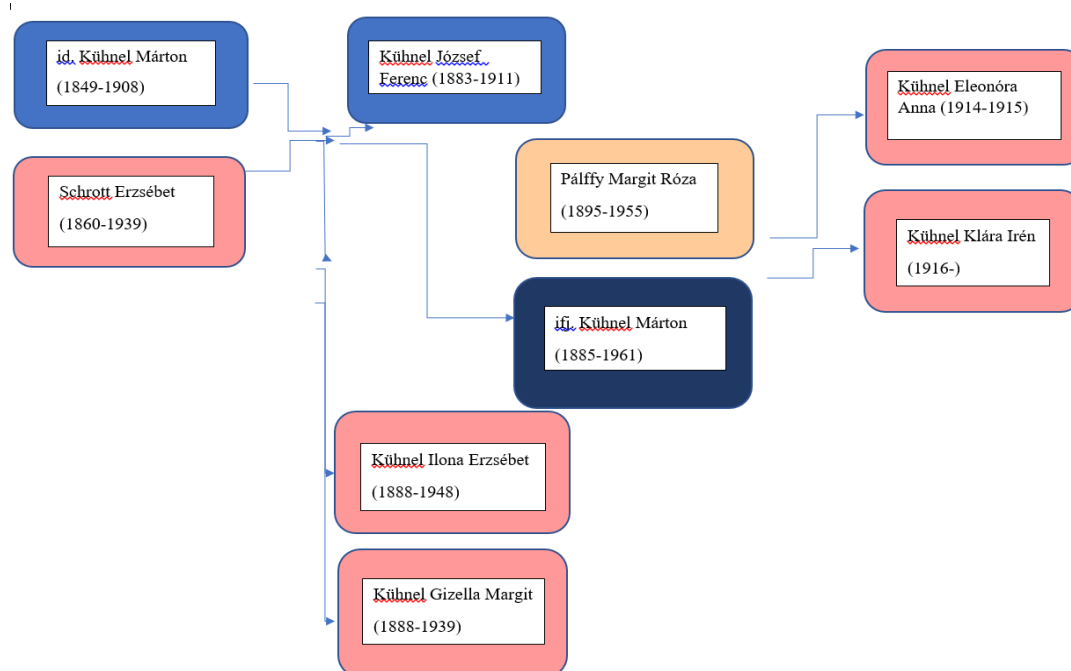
id. Kühnel Márton
(1849-1908)

Schrott Erzsébet
(1860-1939)

Kühnel József Ferenc (1883-1911)

Pálffy Margit Róza
(1895-1955)

ifj. Kühnel Márton
(1885-1961)

Kühnel Eleonóra Anna (1914-1915)

Kühnel Klára Irén
(1916-)

Kühnel Ilona Erzsébet
(1888-1948)

Kühnel Gizella Margit
(1888-1939)